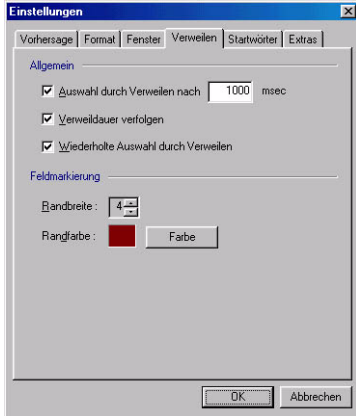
Einstellungen

Vorhersage | Format | Fenster | Verweilen | Startwörter | Extras

Allgemein

Auswahl durch Verweilen nach 1000 msec

Verweildauer verfolgen

Wiederholte Auswahl durch Verweilen

Feldmarkierung

Randbreite : 4

Randfarbe : Farbe

OK Abbrechen